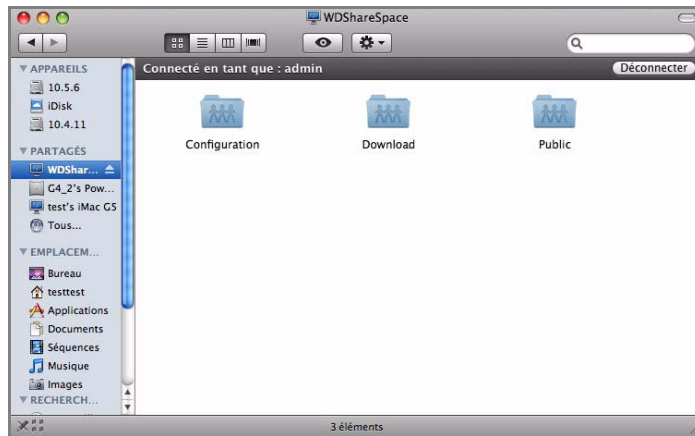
WDShareSpace

APPAREILS
10.5.6
iDisk
10.4.11
PARTAGÉS
WDShar...
G4_2's Pow...
test's iMac G5
Tous...
EMPLACEM...
Bureau
testtest
Applications
Documents
Séquences
Musique
Images
RECHERCH...

Connecté en tant que : admin
Déconnecter

Configuration
Download
Public

3 éléments